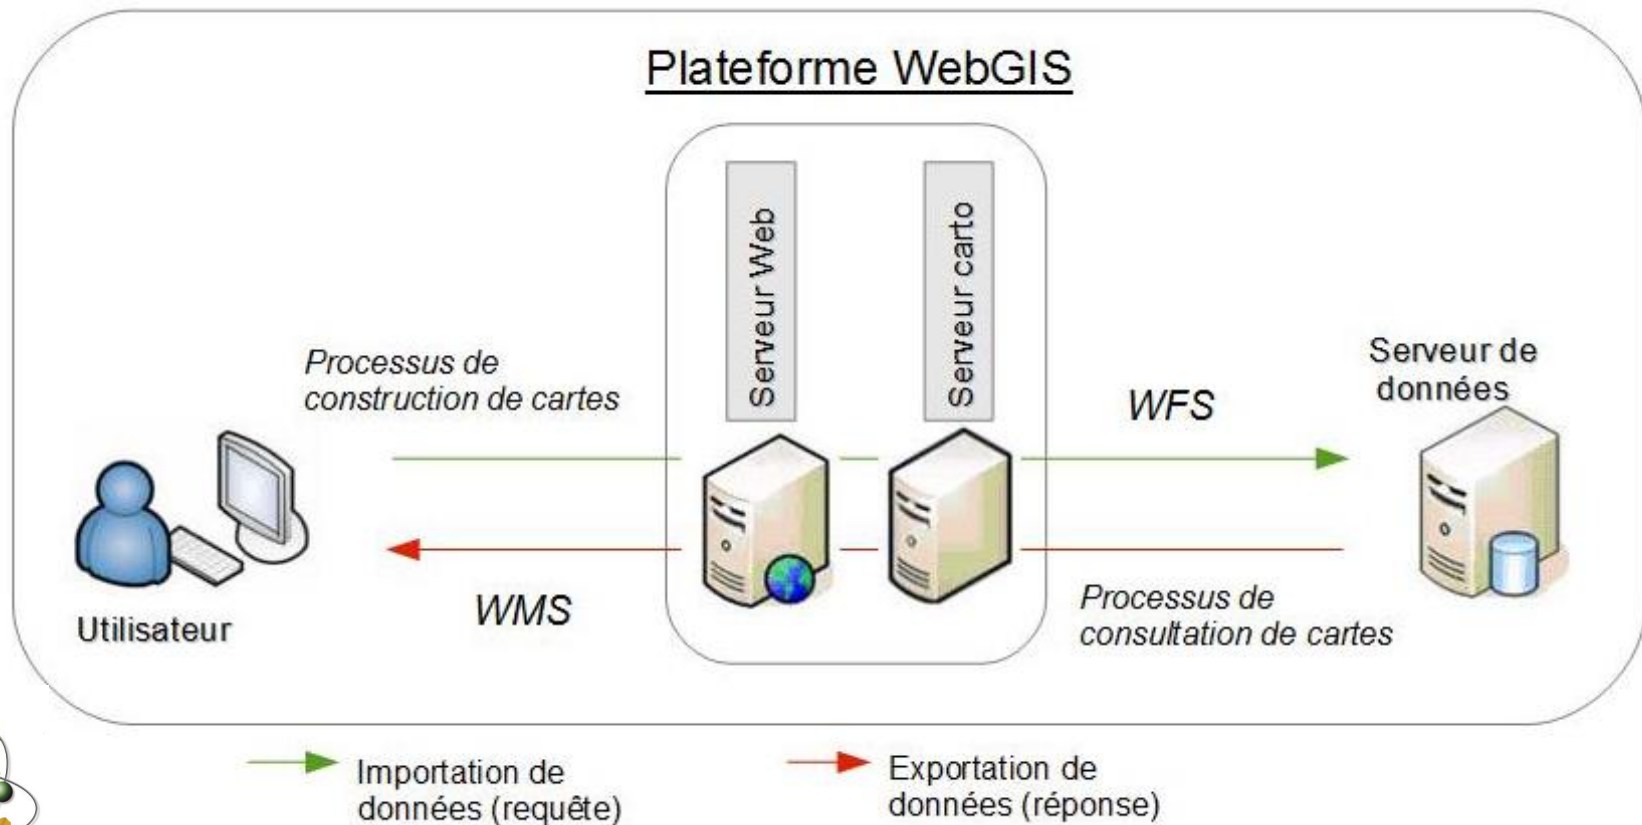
Plateforme WebGIS

Serveur Web

Serveur carto

Processus de construction de cartes

WFS

Serveur de données

Utilisateur

WMS

Processus de consultation de cartes

Importation de données (requête)

Exportation de données (réponse)